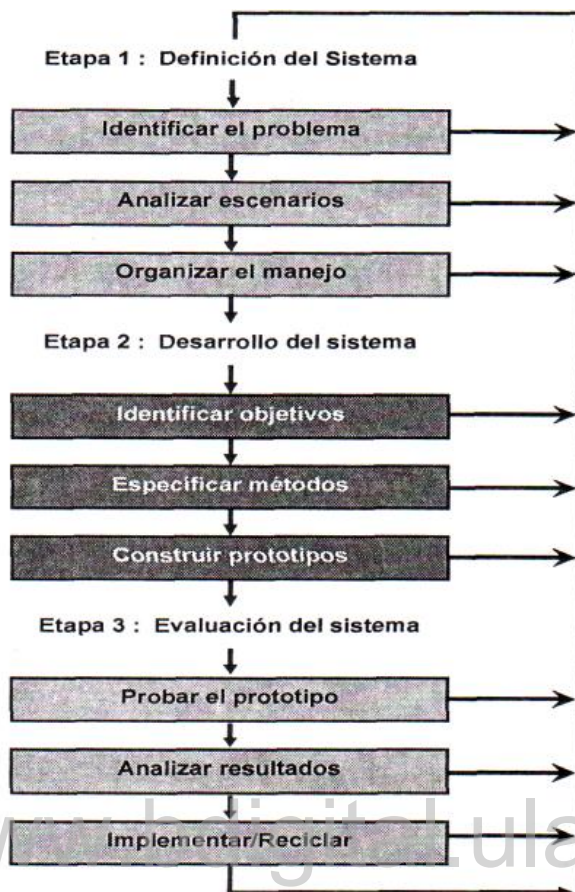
Etapa 1 : Definición del Sistema

Identificar el problema

Analizar escenarios

Organizar el manejo

Etapa 2 : Desarrollo del sistema

Identificar objetivos

Especificar métodos

Construir prototipos

Etapa 3 : Evaluación del sistema

Probar el prototipo

Analizar resultados

Implementar/Reciclar

www.bdigital.ula